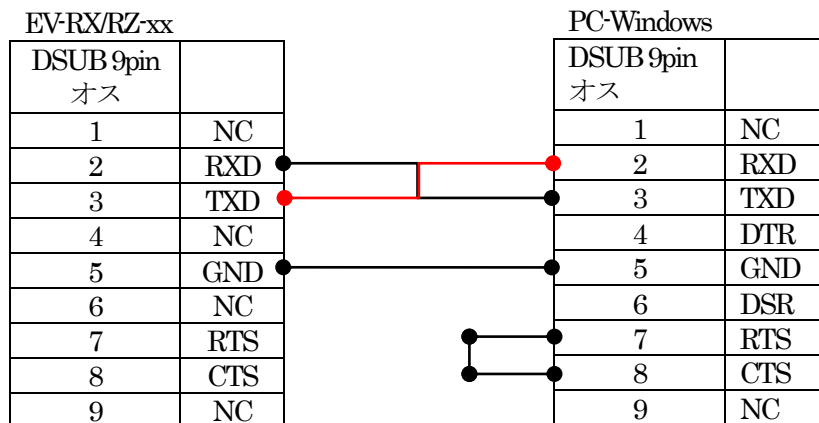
EV-RX/RZ-xx

| DSUB 9pin オス | |
|---|---|
| 1 | NC |
| 2 | RXD |
| 3 | TXD |
| 4 | NC |
| 5 | GND |
| 6 | NC |
| 7 | RTS |
| 8 | CTS |
| 9 | NC |

PC-Windows

| DSUB 9pin オス | |
|---|---|
| 1 | NC |
| 2 | RXD |
| 3 | TXD |
| 4 | DTR |
| 5 | GND |
| 6 | DSR |
| 7 | RTS |
| 8 | CTS |
| 9 | NC |